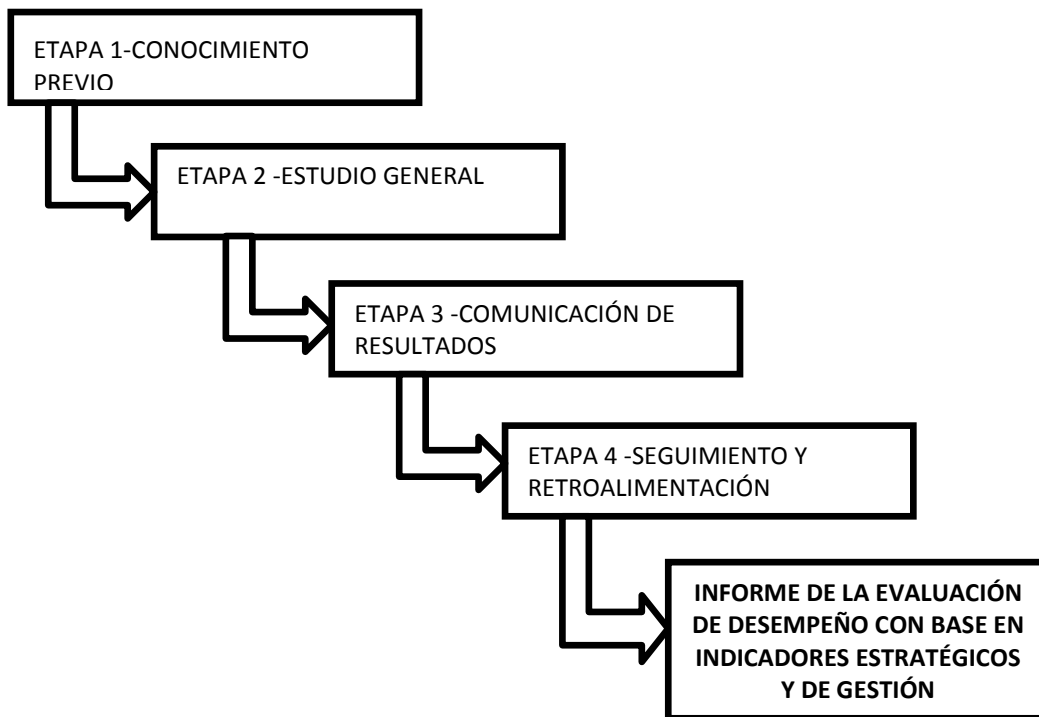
ETAPA 1-CONOCIMIENTO PREVIO

ETAPA 2 -ESTUDIO GENERAL

ETAPA 3 -COMUNICACIÓN DE RESULTADOS

ETAPA 4 -SEGUIMIENTO Y RETROALIMENTACIÓN

**INFORME DE LA EVALUACIÓN DE DESEMPEÑO CON BASE EN INDICADORES ESTRATÉGICOS Y DE GESTIÓN**